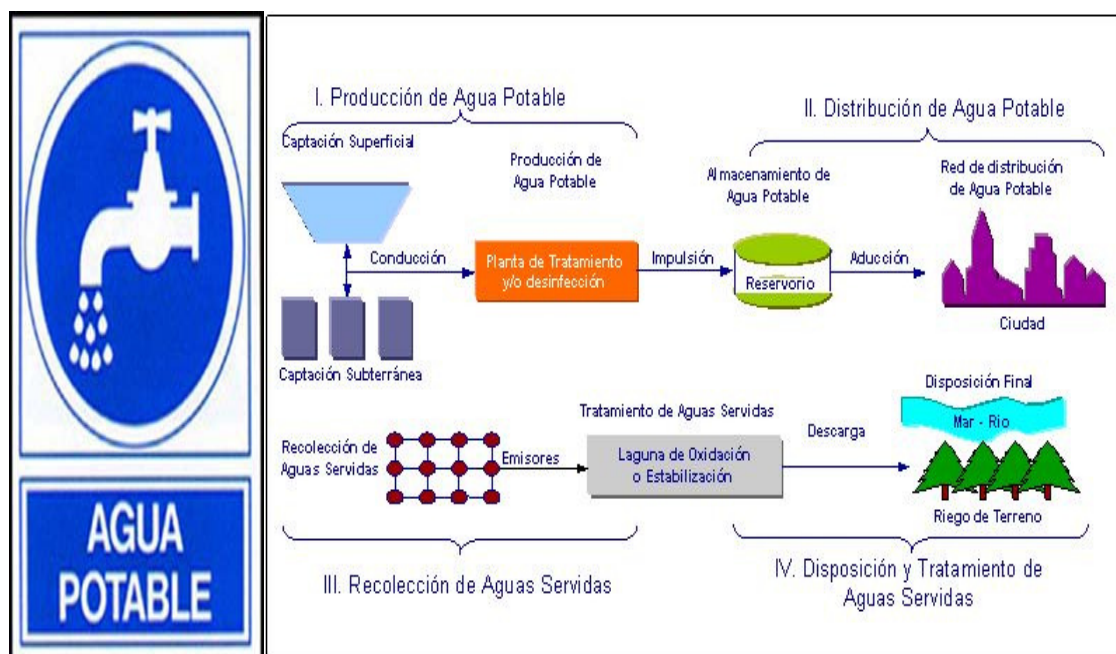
AGUA POTABLE

I. Producción de Agua Potable

II. Distribución de Agua Potable

Captación Superficial

Producción de Agua Potable

Almacenamiento de Agua Potable

Red de distribución de Agua Potable

Conducción

Planta de Tratamiento y/o desinfección

Impulsión

Reservorio

Aducción

Ciudad

Captación Subterránea

Disposición Final

Tratamiento de Aguas Servidas

Mar - Rio

Recolección de Aguas Servidas

Emisores

Laguna de Oxidación o Estabilización

Descarga

Riego de Terreno

III. Recolección de Aguas Servidas

IV. Disposición y Tratamiento de Aguas Servidas